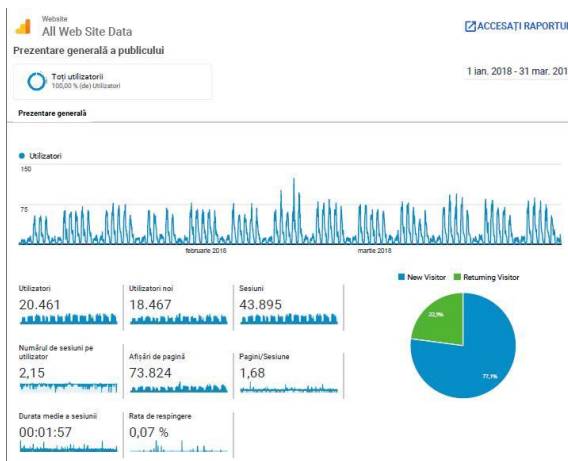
Website
All Web Site Data

ACCESAȚI RAPORTU

Prezentare generală a publicului

Toți utilizatorii
100,00 % (de) Utilizatori

1 ian. 2018 - 31 mar. 201

Prezentare generală

Utilizatori

150

75

februarie 2018

martie 2018

New Visitor Returning Visitor

22,9%

77,1%

Utilizatori
20.461

Utilizatori noi
18.467

Sesiuni
43.895

Numărul de sesiuni pe utilizator
2,15

Afișări de pagină
73.824

Pagini/Sesiune
1,68

Durata medie a sesiunii
00:01:57

Rata de respingere
0,07 %